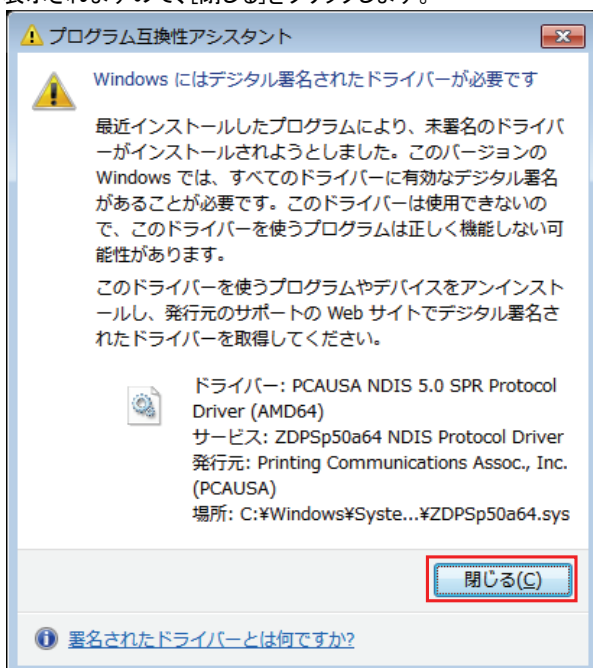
表示されますので、[閉じる]をクリックします。

プログラム互換性アシスタント

Windows にはデジタル署名されたドライバーが必要です

最近インストールしたプログラムにより、未署名のドライバーがインストールされようとしました。このバージョンの Windows では、すべてのドライバーに有効なデジタル署名があることが必要です。このドライバーは使用できないので、このドライバーを使うプログラムは正しく機能しない可能性があります。

このドライバーを使うプログラムやデバイスをアンインストールし、発行元のサポートの Web サイトでデジタル署名されたドライバーを取得してください。

ドライバー: PCAUSA NDIS 5.0 SPR Protocol Driver (AMD64)
サービス: ZDPSp50a64 NDIS Protocol Driver
発行元: Printing Communications Assoc., Inc. (PCAUSA)
場所: C:¥Windows¥Syste...¥ZDPSp50a64.sys

閉じる(C)

署名されたドライバーとは何ですか?